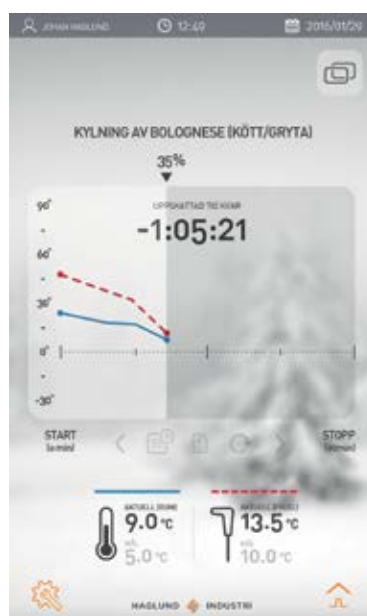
JOHAN HAGLUND 12:40 2016/01/29

KYLNING AV BOLOGNESE (KÖTT/GRYTA)

35%

UPPSKATTAD TID KVAR

-1:05:21

90°
-
60°
-
30°
-
0°
-
-30°

START
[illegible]

STOPP
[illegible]

AKTUELL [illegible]
9.0°C
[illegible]
5.0°C

AKTUELL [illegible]
13.5°C
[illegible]
10.0°C

HAGLUND INDUSTRI